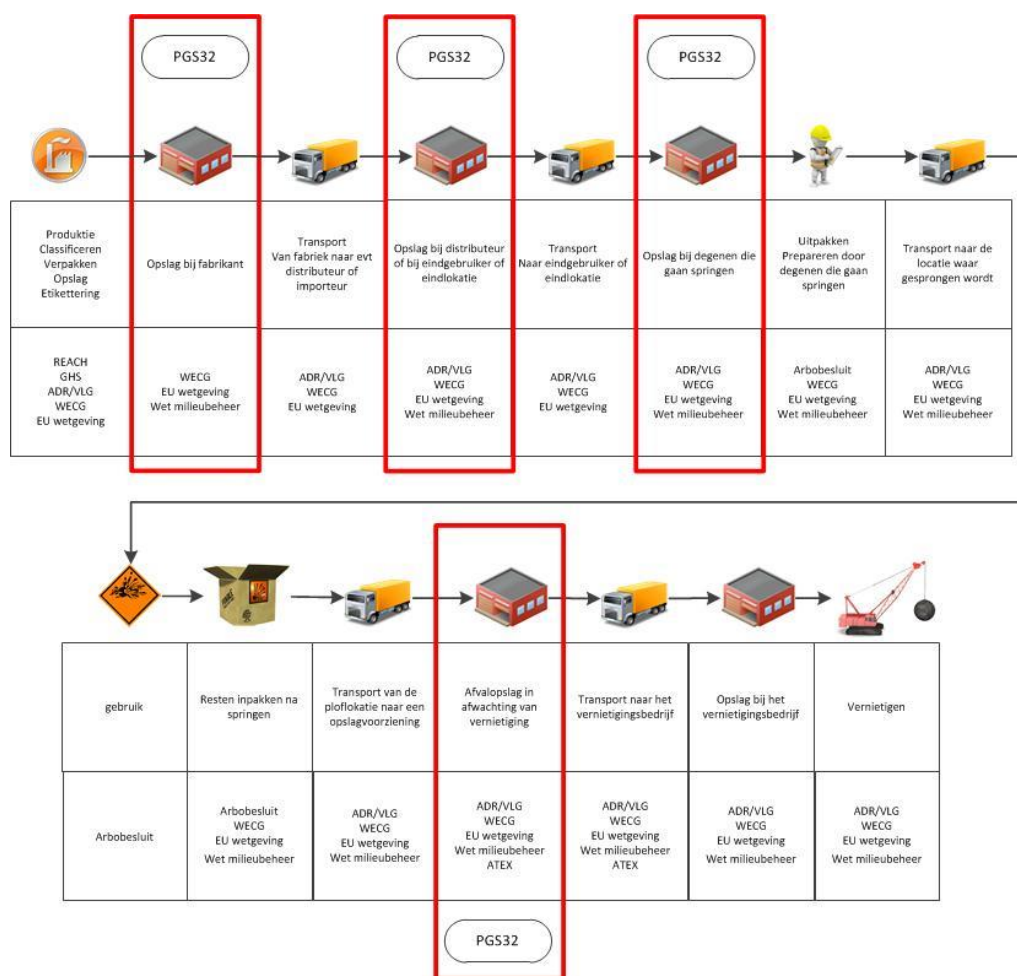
PGS32

PGS32

PGS32

| Produktie Classificeren Verpakken Opslag Etikettering | Opslag bij fabrikant | Transport Van fabriek naar evt distributeur of importeur | Opslag bij distributeur of bij eindgebruiker of eindlokatie | Transport Naar eindgebruiker of eindlokatie | Opslag bij degenen die gaan springen | Uitpakken Prepareren door degenen die gaan springen | Transport naar de locatie waar gesprongen wordt |
|---|---|---|---|---|---|---|---|
| REACH GHS ADR/VLG WECG EU wetgeving | WECG EU wetgeving Wet milieubeheer | ADR/VLG WECG EU wetgeving | ADR/VLG WECG EU wetgeving Wet milieubeheer | ADR/VLG EU wetgeving | ADR/VLG WECG EU wetgeving Wet milieubeheer | Arbobesluit WECG EU wetgeving Wet milieubeheer | ADR/VLG WECG EU wetgeving Wet milieubeheer |

| gebruik | Resten inpakken na springen | Transport van de ploflokatie naar een opslagvoorziening | Afvalopslag in afwachting van vernietiging | Transport naar het vernietigingsbedrijf | Opslag bij het vernietigingsbedrijf | Vernietigen |
|---|---|---|---|---|---|---|
| Arbobesluit | Arbobesluit WECG EU wetgeving Wet milieubeheer | ADR/VLG WECG EU wetgeving Wet milieubeheer | ADR/VLG WECG EU wetgeving Wet milieubeheer ATEX | ADR/VLG WECG EU wetgeving Wet milieubeheer ATEX | ADR/VLG WECG EU wetgeving Wet milieubeheer | ADR/VLG WECG EU wetgeving Wet milieubeheer |

PGS32